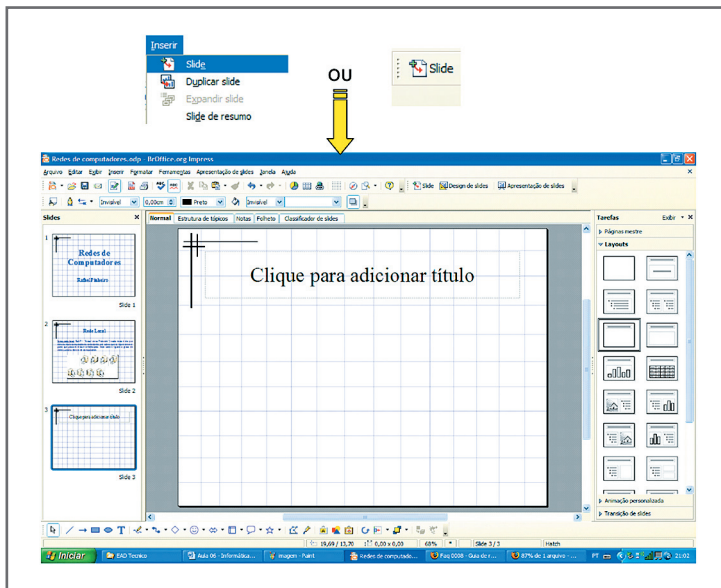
Inserir

Slide

Duplicar slide

Expandir slide

Slide de resumo

OU

Slide

Redes de computadores.odp - BrOffice.org Impress

Arquivo Editar Exibir Inserir Formatar Ferramentas Apresentação de slides Janela Ajuda

Slide Design de slides Apresentação de slides

Invisível 0,00cm Preto Invisível

Slides

Normal Estrutura de tópicos Notas Folheto Classificador de slides

Tarefas Exibir

Páginas mestre

Layouts

1

Redes de Computadores

Rafael Pinheiro

Slide 1

2

Rede Local

Slide 2

3

Clique para adicionar título

Slide 3

Clique para adicionar título

Animação personalizada

Transição de slides

19,69 / 13,70 0,00 x 0,00 68% Slide 3 / 3 Hatch

Iniciar EAD Tecnico Aula 06 - Informática... imagem - Paint Redes de computado... Faq 0008 - Guia do r... 87% de 1 arquivo - ... PT 21:02